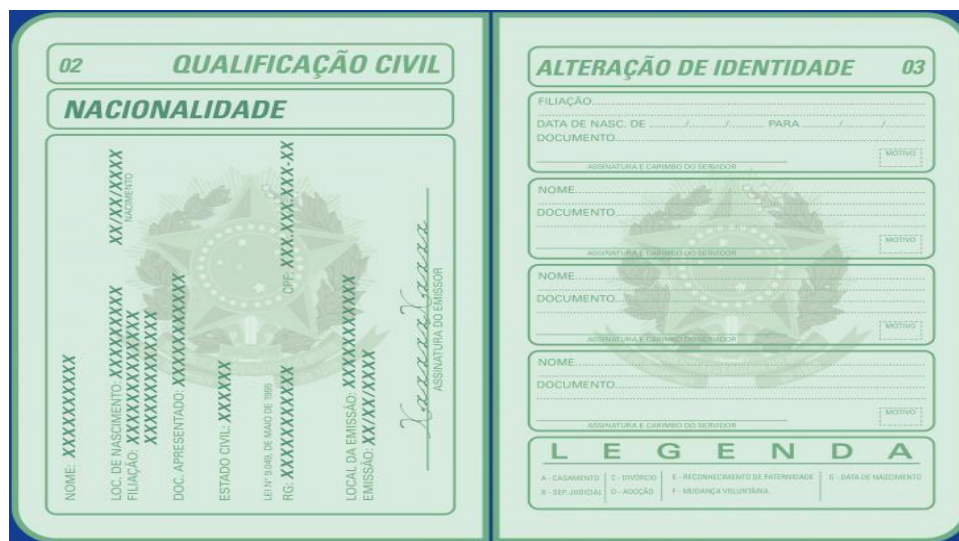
02 QUALIFICAÇÃO CIVIL

NACIONALIDADE

NOME: XXXXXXXXXX

LOC. DE NASCIMENTO: XXXXXXXXXXXX
FILIAÇÃO: XXXXXXXXXXXX
XXXXXXXXXXXX

XX/XX/XXXX
NASCIMENTO

DOC. APRESENTADO: XXXXXXXXXXXX

ESTADO CIVIL: XXXXXX

CPF: XXX.XXX.XXX-XX

LEI Nº 9.049, DE 18 DE MAIO DE 1995
RG: XXXXXXXXXXX

LOCAL DA EMISSÃO: XXXXXXXXXXX
EMISSÃO: XX/XX/XXXX

Xxxxxxxxx
ASSINATURA DO EMISSOR

ALTERAÇÃO DE IDENTIDADE 03

FILIAÇÃO
DATA DE NASC. DE ....../....../...... PARA ....../....../......
DOCUMENTO
ASSINATURA E CARIMBO DO SERVIDOR
MOTIVO

NOME
DOCUMENTO
ASSINATURA E CARIMBO DO SERVIDOR
MOTIVO

NOME
DOCUMENTO
ASSINATURA E CARIMBO DO SERVIDOR
MOTIVO

NOME
DOCUMENTO
ASSINATURA E CARIMBO DO SERVIDOR
MOTIVO

L E G E N D A

A - CASAMENTO | C - DIVÓRCIO | E - RECONHECIMENTO DE PATERNIDADE | G - DATA DE NASCIMENTO
B - SEP. JUDICIAL | D - ADOÇÃO | F - MUDANÇA VOLUNTÁRIA